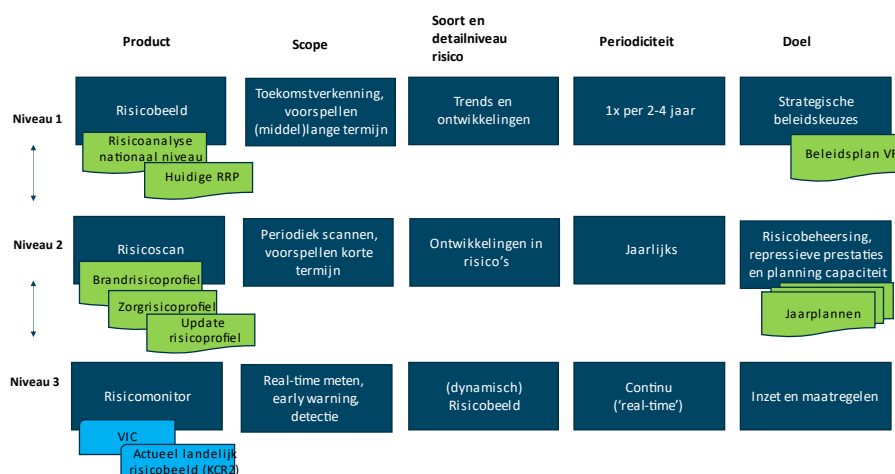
| | Product | Scope | Soort en detailniveau risico | Periodiciteit | Doel |
|---|---|---|---|---|---|
| Niveau 1 | Risicobeeld | Toekomstverkenning, voorspellen (middel)lange termijn | Trends en ontwikkelingen | 1x per 2-4 jaar | Strategische beleidskeuzes |
| Niveau 2 | Risicoscan | Periodiek scannen, voorspellen korte termijn | Ontwikkelingen in risico's | Jaarlijks | Risicobeheersing, repressieve prestaties en planning capaciteit |
| Niveau 3 | Risicomonitor | Real-time meten, early warning, detectie | (dynamisch) Risicobeeld | Continu ('real-time') | Inzet en maatregelen |

Risicoanalyse nationaal niveau

Huidige RRP

Beleidsplan VR

Brandrisicoprofiel

Zorgrisicoprofiel

Update risicoprofiel

Jaarplannen

VIC

Actueel landelijk risicobeeld (KCR2)